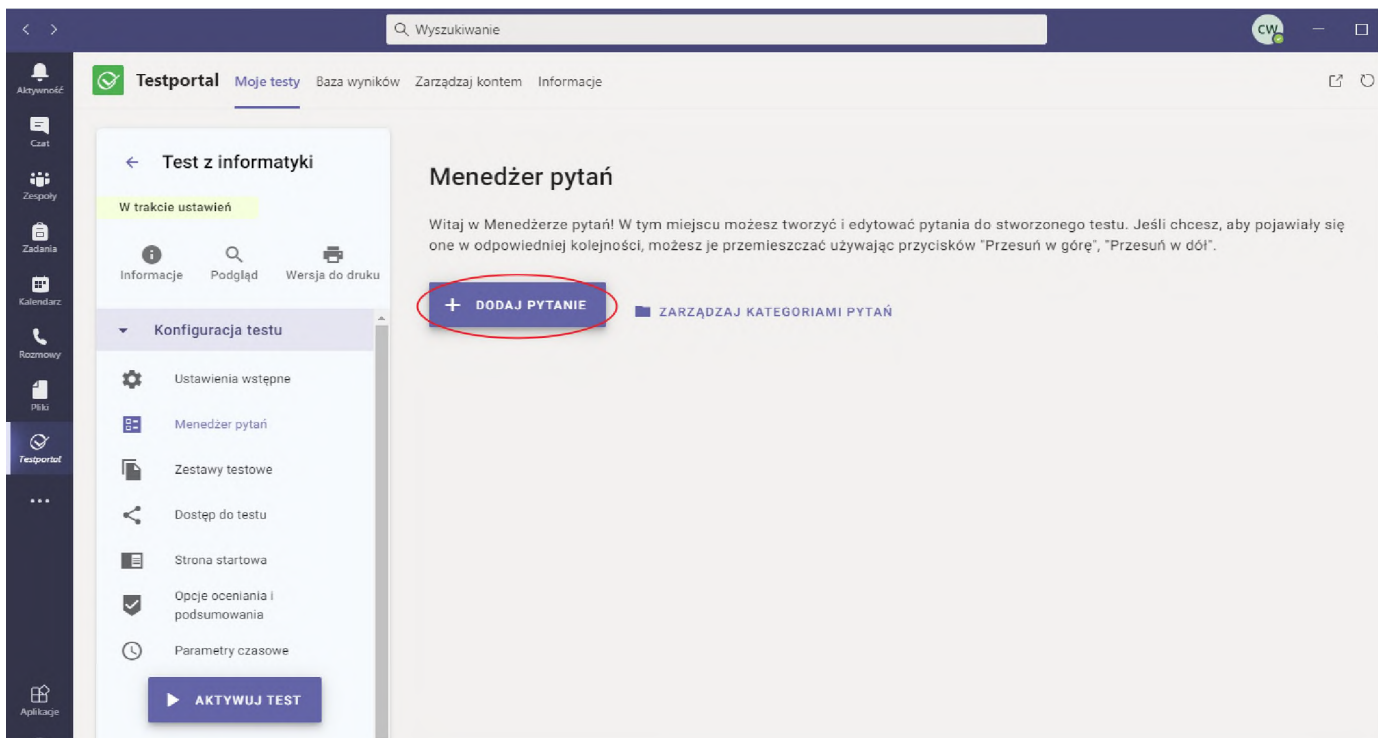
Wyszukiwanie

CW

Aktywność

Czat

Zespoły

Zadania

Kalendarz

Rozmowy

Pliki

Testportal

...

Aplikacje

Testportal Moje testy Baza wyników Zarządzaj kontem Informacje

← Test z informatyki

W trakcie ustawień

Informacje Podgląd Wersja do druku

Konfiguracja testu

Ustawienia wstępne

Menedżer pytań

Zestawy testowe

Dostęp do testu

Strona startowa

Opcje oceniania i podsumowania

Parametry czasowe

AKTYWUJ TEST

Menedżer pytań

Witaj w Menedżerze pytań! W tym miejscu możesz tworzyć i edytować pytania do stworzonego testu. Jeśli chcesz, aby pojawiały się one w odpowiedniej kolejności, możesz je przemieszczać używając przycisków "Przesuń w górę", "Przesuń w dół".

+ DODAJ PYTANIE

ZARZĄDZAJ KATEGORIAMI PYTAŃ